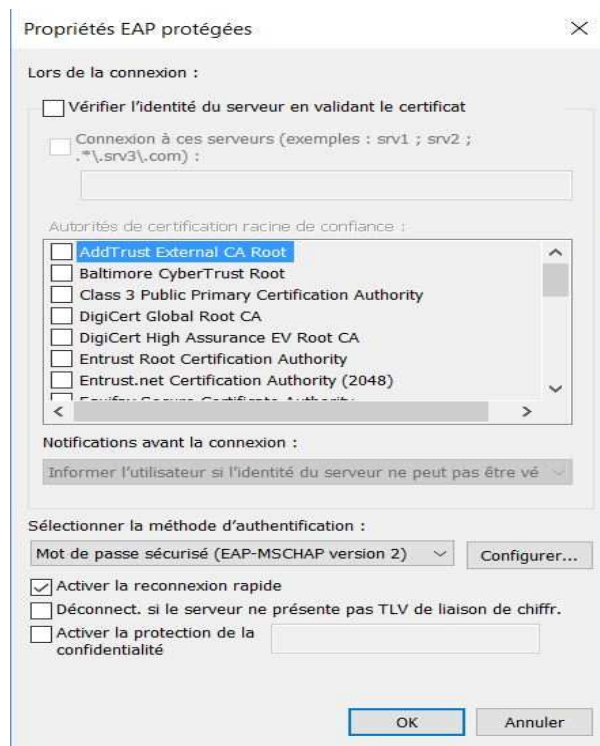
Propriétés EAP protégées

Lors de la connexion :

Vérifier l'identité du serveur en validant le certificat

Connexion à ces serveurs (exemples : srv1 ; srv2 ; .*\.srv3\.com) :

Autorités de certification racine de confiance :

AddTrust External CA Root
Baltimore CyberTrust Root
Class 3 Public Primary Certification Authority
DigiCert Global Root CA
DigiCert High Assurance EV Root CA
Entrust Root Certification Authority
Entrust.net Certification Authority (2048)
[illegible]

Notifications avant la connexion :

Informer l'utilisateur si l'identité du serveur ne peut pas être vé

Sélectionner la méthode d'authentification :

Mot de passe sécurisé (EAP-MSCHAP version 2)

Configurer...

Activer la reconnexion rapide

Déconnect. si le serveur ne présente pas TLV de liaison de chiffr.

Activer la protection de la confidentialité

OK

Annuler